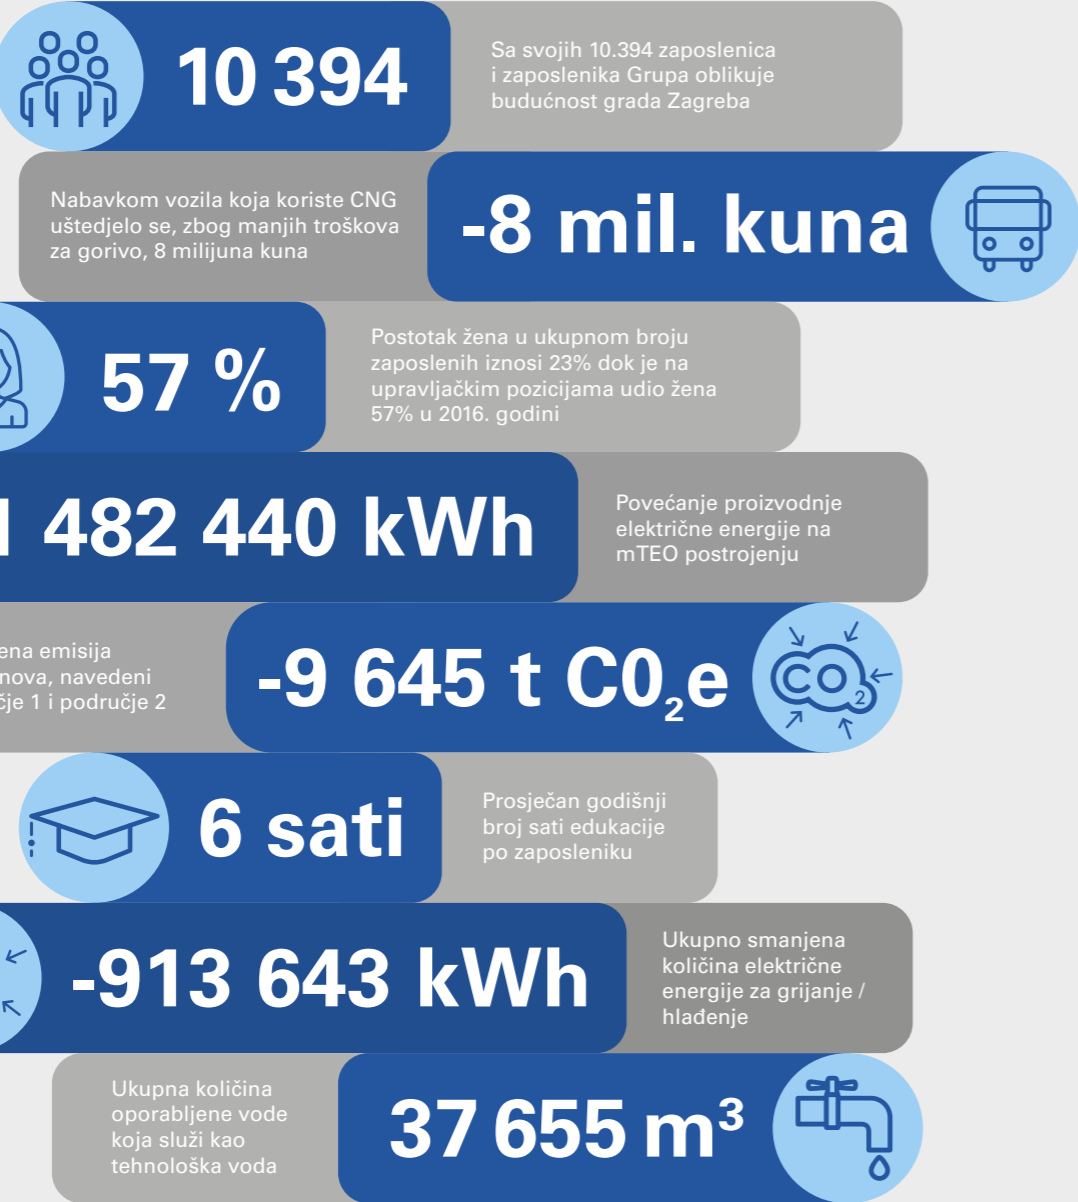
10 394

Sa svojih 10.394 zaposlenica i zaposlenika Grupa oblikuje budućnost grada Zagreba

Nabavkom vozila koja koriste CNG uštedjelo se, zbog manjih troškova za gorivo, 8 milijuna kuna

-8 mil. kuna

57 %

Postotak žena u ukupnom broju zaposlenih iznosi 23% dok je na upravljačkim pozicijama udio žena 57% u 2016. godini

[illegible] 482 440 kWh

Povećanje proizvodnje električne energije na mTEO postrojenju

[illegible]ena emisija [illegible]nova, navedeni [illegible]čje 1 i područje 2

-9 645 t C0$_2$e

CO$_2$

6 sati

Prosječan godišnji broj sati edukacije po zaposleniku

-913 643 kWh

Ukupno smanjena količina električne energije za grijanje / hlađenje

Ukupna količina oporabljene vode koja služi kao tehnološka voda

37 655 m$^3$